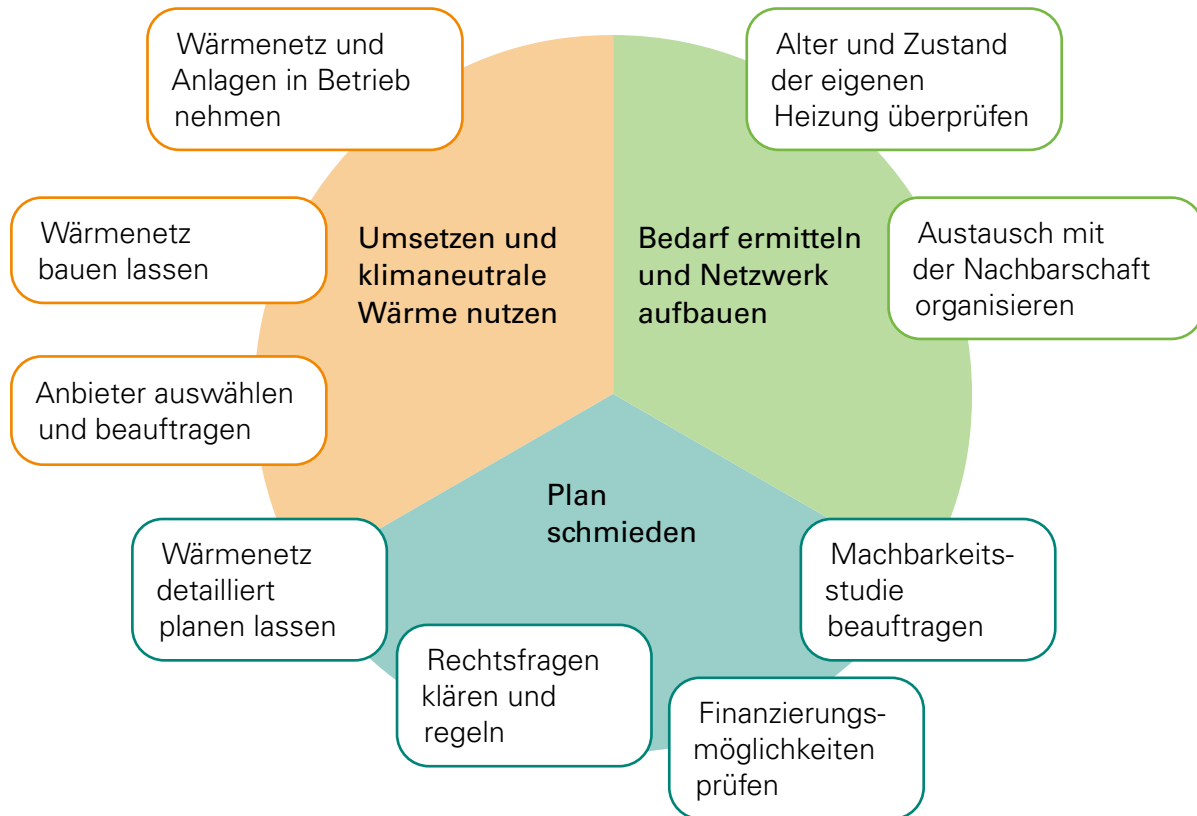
Wärmenetz und Anlagen in Betrieb nehmen

Alter und Zustand der eigenen Heizung überprüfen

Wärmenetz bauen lassen

Umsetzen und klimaneutrale Wärme nutzen

Bedarf ermitteln und Netzwerk aufbauen

Austausch mit der Nachbarschaft organisieren

Anbieter auswählen und beauftragen

Plan schmieden

Wärmenetz detailliert planen lassen

Machbarkeitsstudie beauftragen

Rechtsfragen klären und regeln

Finanzierungsmöglichkeiten prüfen